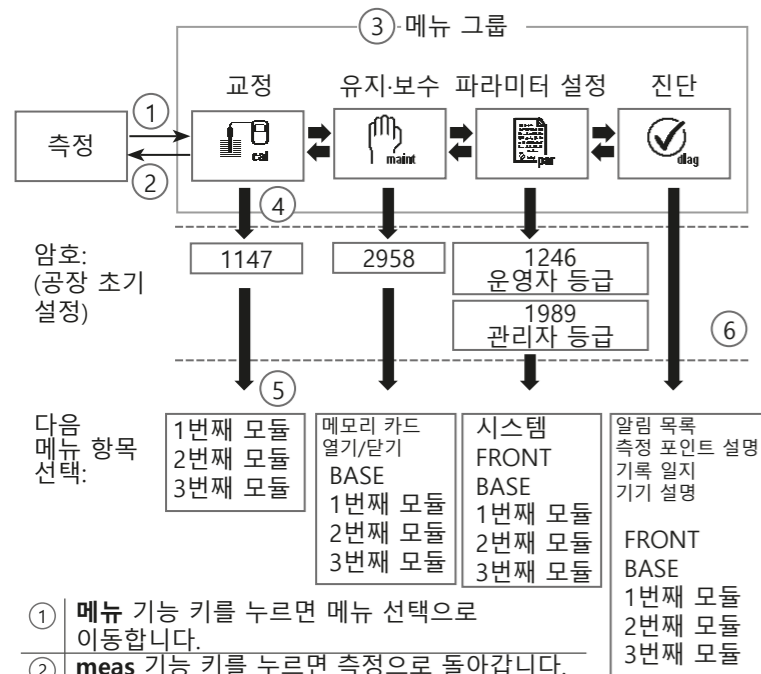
③ 메뉴 그룹

측정

①

②

교정

cal

유지·보수

maint

파라미터 설정

par

진단

diag

④

암호:
(공장 초기 설정)

1147

2958

1246
운영자 등급

1989
관리자 등급

⑥

⑤

다음
메뉴 항목
선택:

1번째 모듈
2번째 모듈
3번째 모듈

메모리 카드
열기/닫기
BASE
1번째 모듈
2번째 모듈
3번째 모듈

시스템
FRONT
BASE
1번째 모듈
2번째 모듈
3번째 모듈

알림 목록
측정 포인트 설명
기록 일지
기기 설명

FRONT
BASE
1번째 모듈
2번째 모듈
3번째 모듈

① **메뉴** 기능 키를 누르면 메뉴 선택으로 이동합니다.

② **meas** 기능 키를 누르면 측정으로 돌아갑니다.